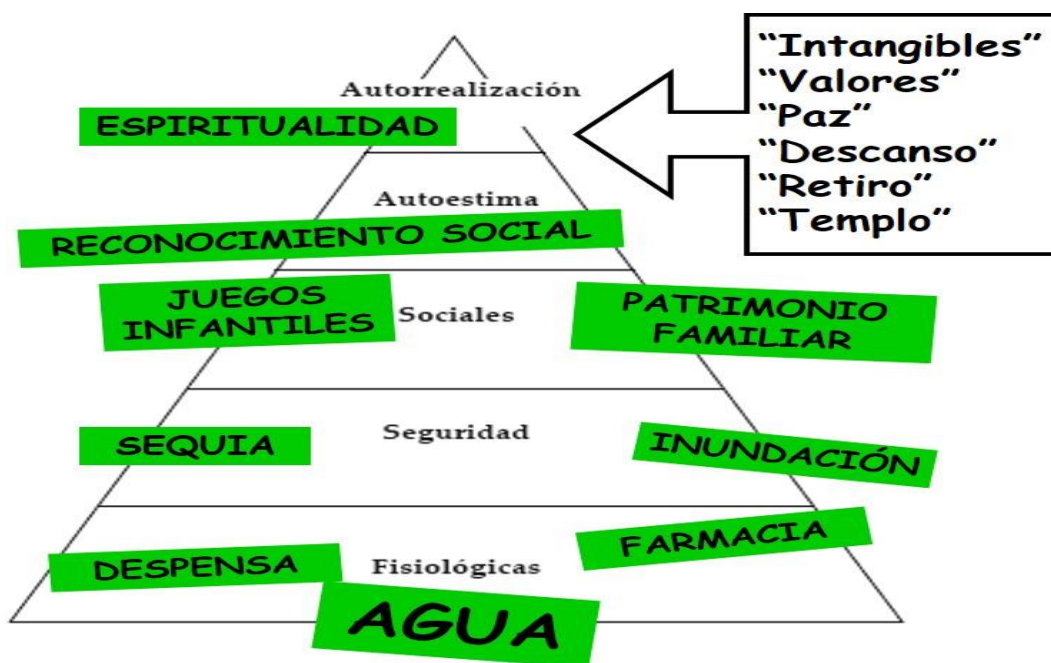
"Intangibles"
"Valores"
"Paz"
"Descanso"
"Retiro"
"Templo"

Autorrealización

ESPIRITUALIDAD

Autoestima

RECONOCIMIENTO SOCIAL

JUEGOS INFANTILES

Sociales

PATRIMONIO FAMILIAR

SEQUIA

Seguridad

INUNDACIÓN

FARMACIA

DESPENSA

Fisiológicas

AGUA